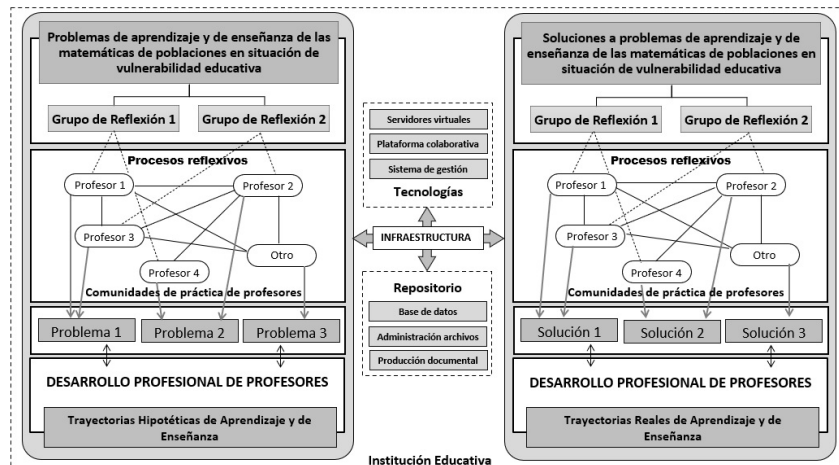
Problemas de aprendizaje y de enseñanza de las matemáticas de poblaciones en situación de vulnerabilidad educativa

Grupo de Reflexión 1

Grupo de Reflexión 2

Procesos reflexivos

Profesor 1

Profesor 2

Profesor 3

Profesor 4

Otro

Comunidades de práctica de profesores

Problema 1

Problema 2

Problema 3

DESARROLLO PROFESIONAL DE PROFESORES

Trayectorias Hipotéticas de Aprendizaje y de Enseñanza

Servidores virtuales

Plataforma colaborativa

Sistema de gestión

Tecnologías

INFRAESTRUCTURA

Repositorio

Base de datos

Administración archivos

Producción documental

Soluciones a problemas de aprendizaje y de enseñanza de las matemáticas de poblaciones en situación de vulnerabilidad educativa

Grupo de Reflexión 1

Grupo de Reflexión 2

Procesos reflexivos

Profesor 1

Profesor 2

Profesor 3

Profesor 4

Otro

Comunidades de práctica de profesores

Solución 1

Solución 2

Solución 3

DESARROLLO PROFESIONAL DE PROFESORES

Trayectorias Reales de Aprendizaje y de Enseñanza

Institución Educativa